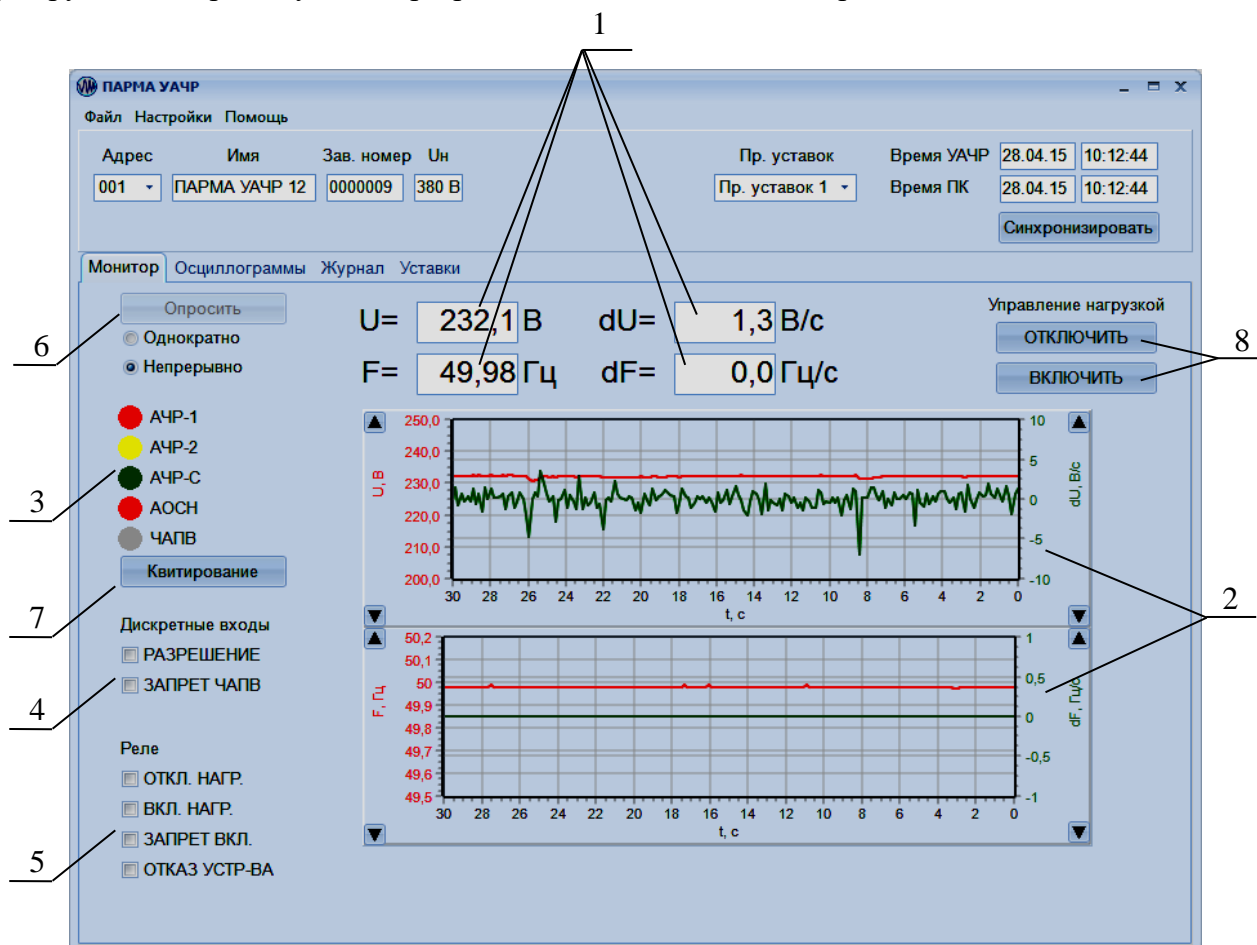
1

ПАРМА УАЧР

Файл Настройки Помощь

Адрес 001
Имя ПАРМА УАЧР 12
Зав. номер 0000009
Uн 380 В

Пр. уставок
Пр. уставок 1

Время УАЧР 28.04.15 10:12:44
Время ПК 28.04.15 10:12:44
Синхронизировать

Монитор Осциллограммы Журнал Уставки

Опросить
Однократно
Непрерывно

6

U= 232,1 В
dU= 1,3 В/с
F= 49,98 Гц
dF= 0,0 Гц/с

Управление нагрузкой
ОТКЛЮЧИТЬ
ВКЛЮЧИТЬ

8

АЧР-1
АЧР-2
АЧР-С
АОСН
ЧАПВ

3

Квитирование

7

Дискретные входы
РАЗРЕШЕНИЕ
ЗАПРЕТ ЧАПВ

4

Реле
ОТКЛ. НАГР.
ВКЛ. НАГР.
ЗАПРЕТ ВКЛ.
ОТКАЗ УСТР-ВА

5

250,0
240,0
230,0
220,0
210,0
200,0
U, В
10
5
0
-5
-10
dU, В/с
30 28 26 24 22 20 18 16 14 12 10 8 6 4 2 0
t, с

2

50,2
50,1
50
49,9
49,8
49,7
49,6
49,5
F, Гц
1
0,5
0
-0,5
-1
dF, Гц/с
30 28 26 24 22 20 18 16 14 12 10 8 6 4 2 0
t, с